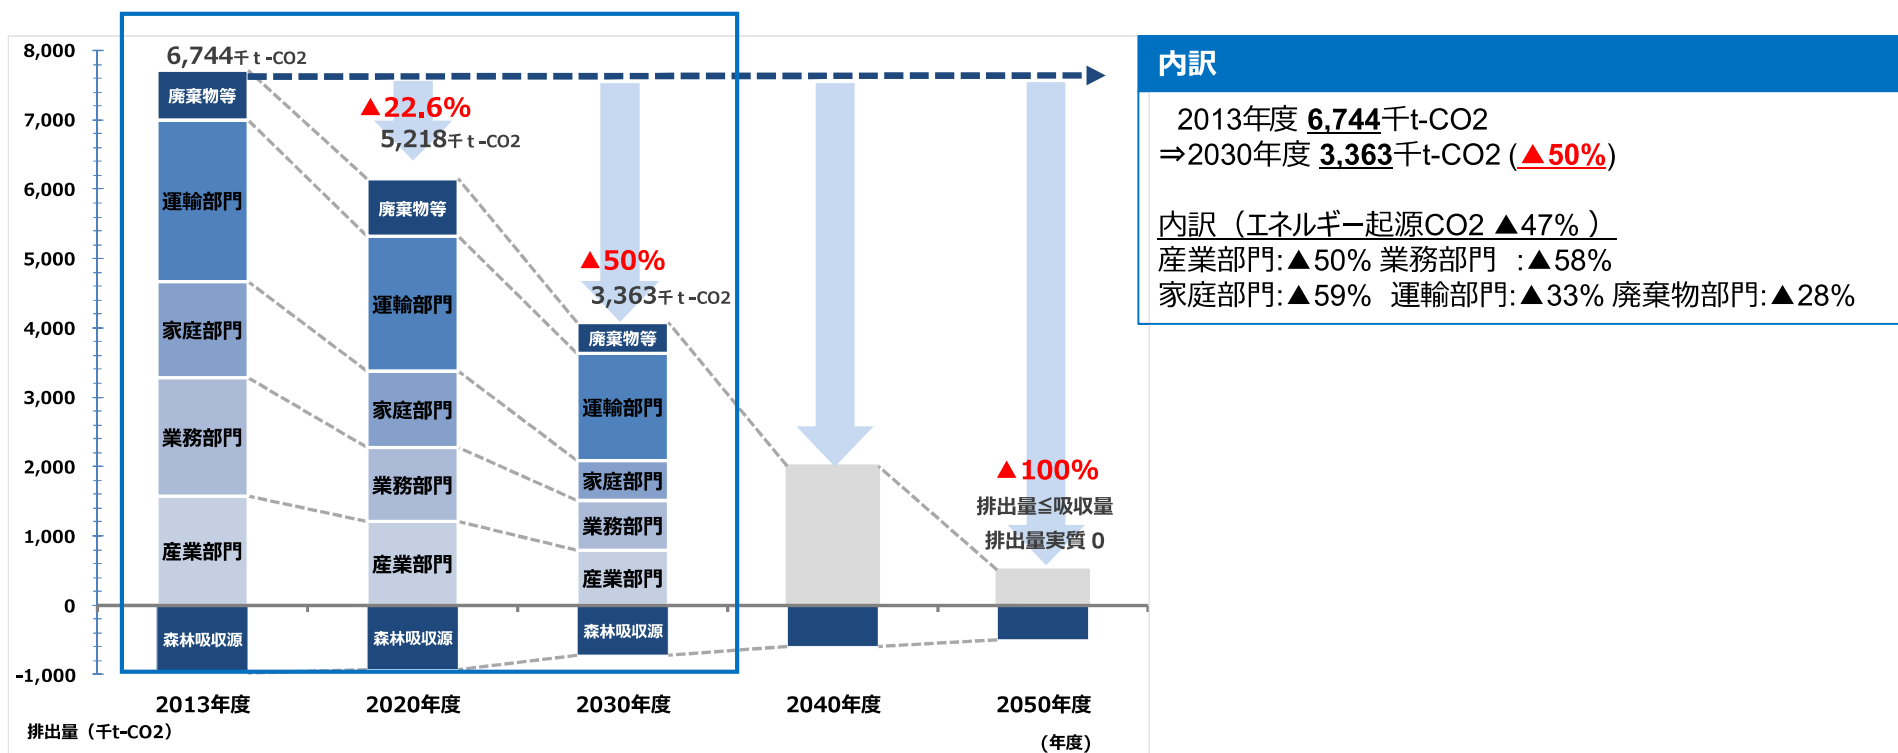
8,000
7,000
6,000
5,000
4,000
3,000
2,000
1,000
0
-1,000

6,744千t-CO2
廃棄物等
運輸部門
家庭部門
業務部門
産業部門
森林吸収源
2013年度

▲22.6%
5,218千t-CO2
廃棄物等
運輸部門
家庭部門
業務部門
産業部門
森林吸収源
2020年度

▲50%
3,363千t-CO2
廃棄物等
運輸部門
家庭部門
業務部門
産業部門
森林吸収源
2030年度

2040年度

▲100%
排出量≦吸収量
排出量実質 0
2050年度

排出量（千t-CO2）
(年度)

内訳
2013年度 6,744千t-CO2
⇒2030年度 3,363千t-CO2 (▲50%)

内訳（エネルギー起源CO2 ▲47% ）
産業部門:▲50% 業務部門 :▲58%
家庭部門:▲59% 運輸部門:▲33% 廃棄物部門:▲28%